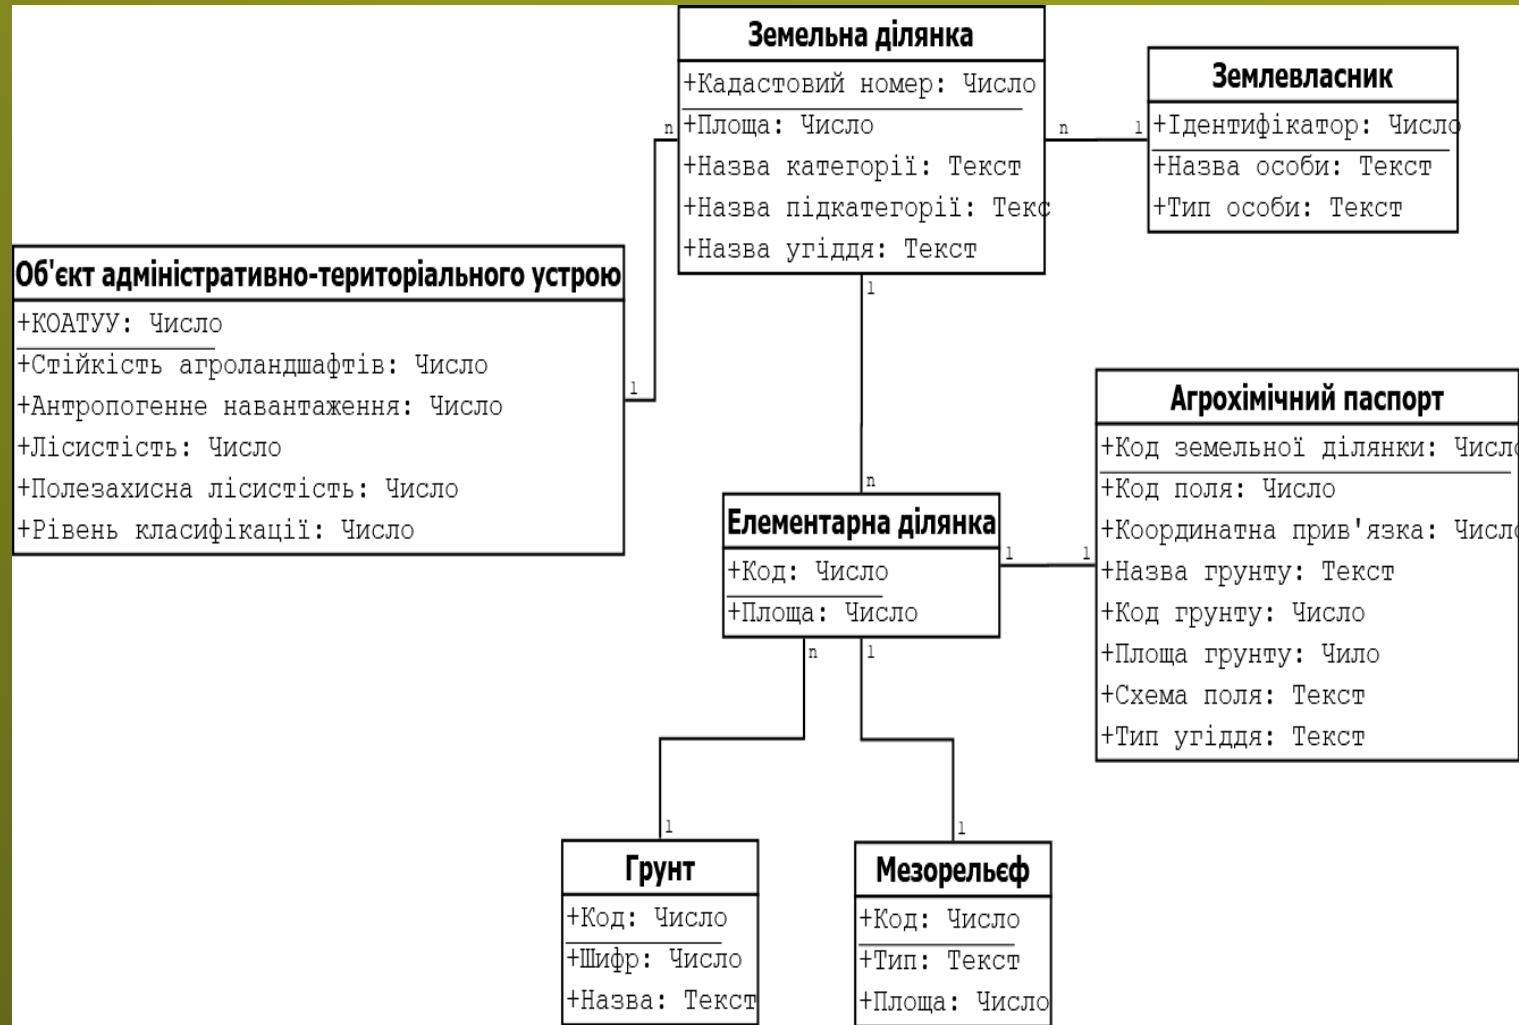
Земельна ділянка
+Кадастовий номер: Число
+Площа: Число
+Назва категорії: Текст
+Назва підкатегорії: Текс
+Назва угіддя: Текст

Землевласник
+Ідентифікатор: Число
+Назва особи: Текст
+Тип особи: Текст

Об'єкт адміністративно-територіального устрою
+КОАТУУ: Число
+Стійкість агроландшафтів: Число
+Антропогенне навантаження: Число
+Лісистість: Число
+Полезахисна лісистість: Число
+Рівень класифікації: Число

Агрохімічний паспорт
+Код земельної ділянки: Числ
+Код поля: Число
+Координатна прив'язка: Числ
+Назва грунту: Текст
+Код грунту: Число
+Площа грунту: Чило
+Схема поля: Текст
+Тип угіддя: Текст

Елементарна ділянка
+Код: Число
+Площа: Число

Грунт
+Код: Число
+Шифр: Число
+Назва: Текст

Мезорельєф
+Код: Число
+Тип: Текст
+Площа: Число

n 1 n 1 1 n 1 1 n 1 1 1